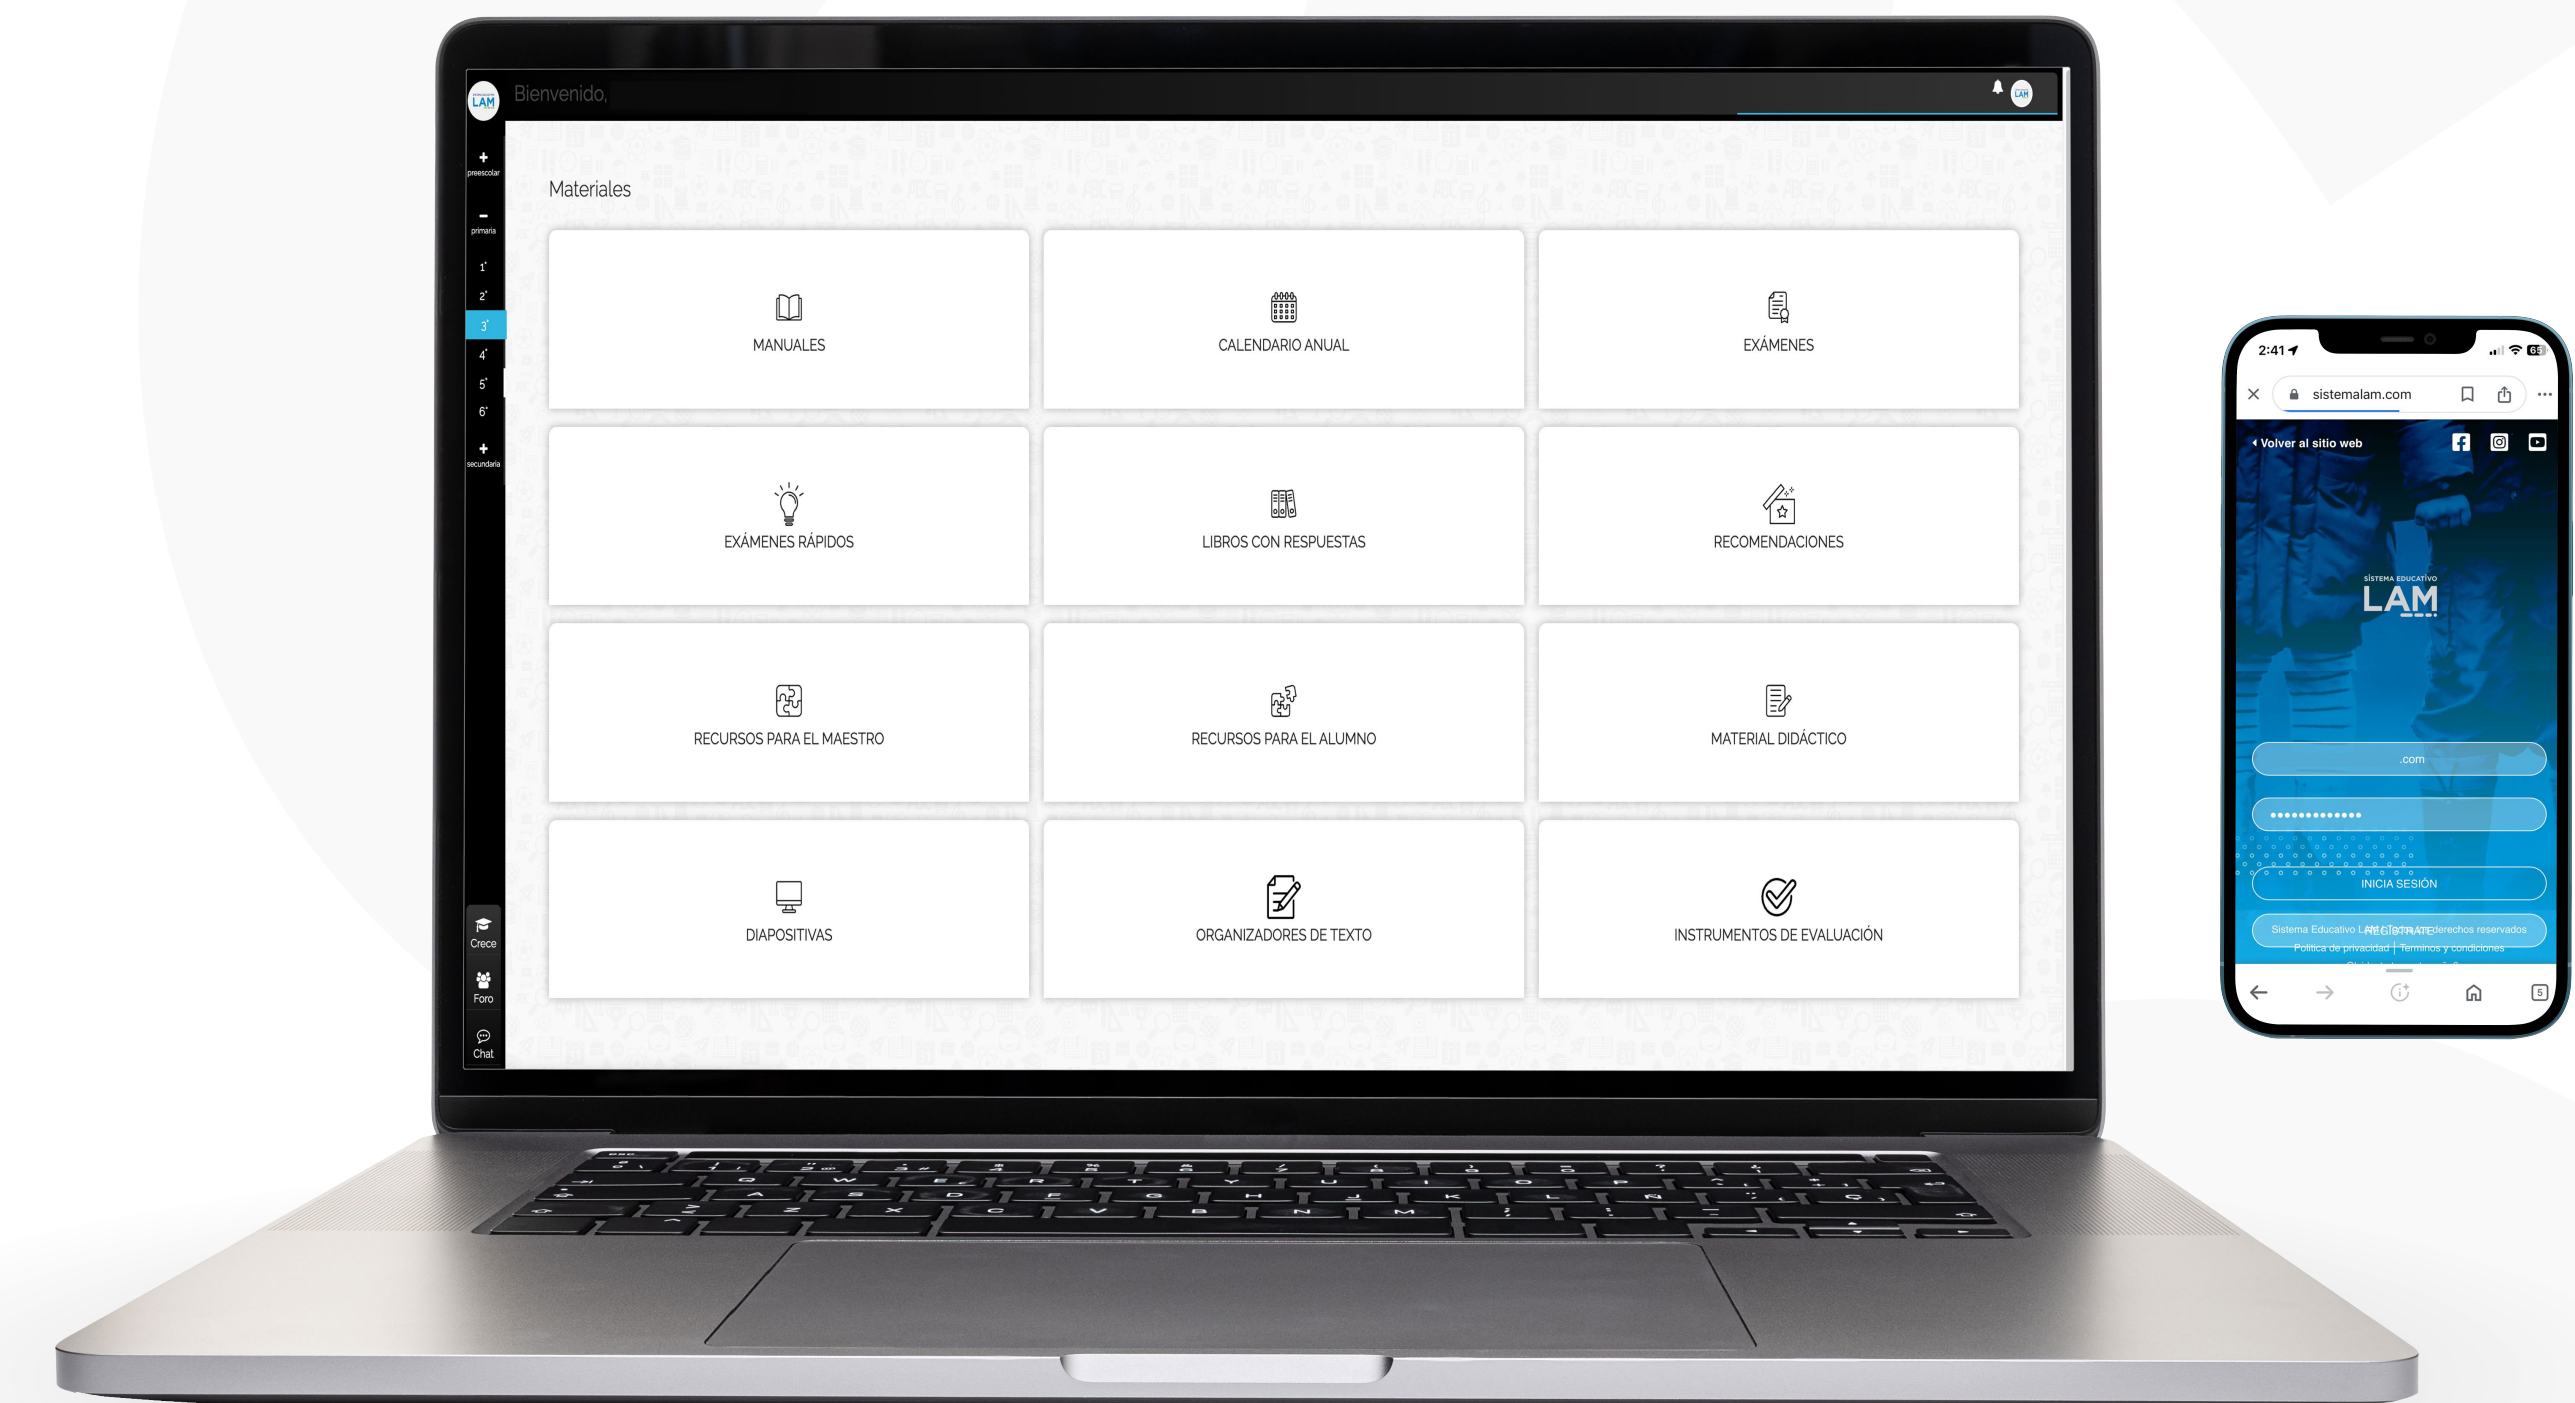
LAM Bienvenido,

+ preescolar
- primaria
1°
2°
3°
4°
5°
6°
+ secundaria

Materiales

MANUALES
CALENDARIO ANUAL
EXÁMENES
EXÁMENES RÁPIDOS
LIBROS CON RESPUESTAS
RECOMENDACIONES
RECURSOS PARA EL MAESTRO
RECURSOS PARA EL ALUMNO
MATERIAL DIDÁCTICO
DIAPOSITIVAS
ORGANIZADORES DE TEXTO
INSTRUMENTOS DE EVALUACIÓN

Crece
Foro
Chat

2:41
sistemalam.com
Volver al sitio web
SISTEMA EDUCATIVO
LAM
.com
••••••••••••••
INICIA SESIÓN
Sistema Educativo LAM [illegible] derechos reservados
Política de privacidad | Términos y condiciones